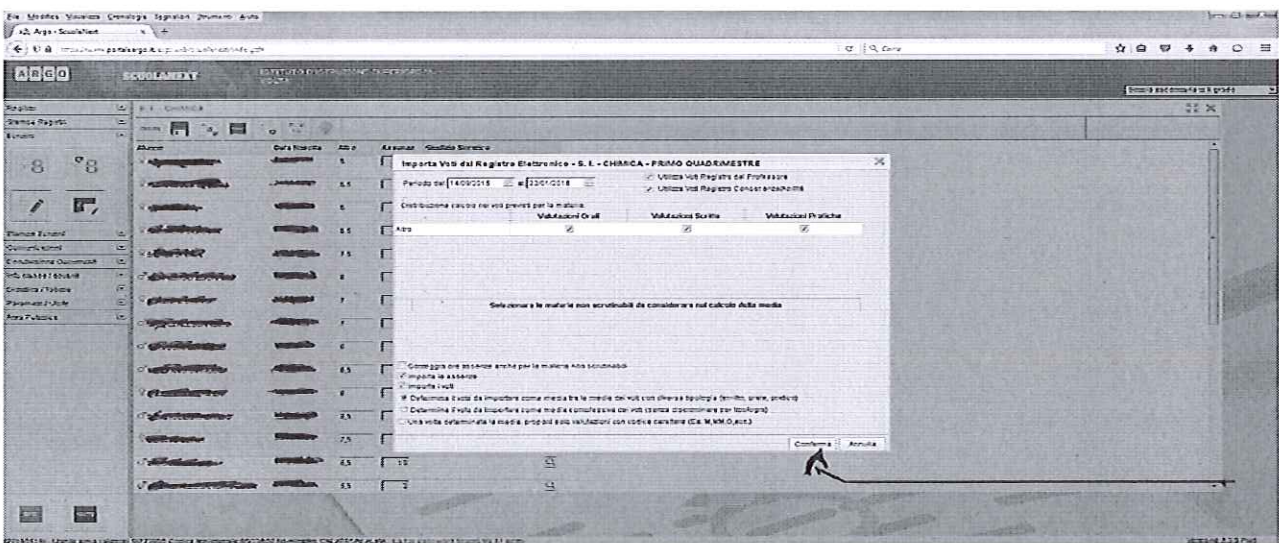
File Modifica Visualizza Cronologia Segnalibri Strumenti Aiuto

Argo - ScuolaNext

ARGO SCUOLANEXT

Registro
Stampa Registri
Scrutini

Alunno Data Nascita Altro Assenze Giudizio Sintetico

Importa Voti dal Registro Elettronico - S.I. - CHIMICA - PRIMO QUADRIMESTRE

Periodo dal 14/09/2015 al 23/01/2016

Utilizza Voti Registro del Professore
Utilizza Voti Registro Conoscenze/Abilità

Distribuzione calcolo nei voti previsti per la materia:

| | Valutazioni Orali | Valutazioni Scritte | Valutazioni Pratiche |
|---|---|---|---|
| Voto | ☑ | ☑ | ☑ |

Selezionare le materie non scrutinabili da considerare nel calcolo della media

Conteggia ore assenze anche per le materie Non scrutinabili
Importa le assenze
Importa i voti
Determina il voto da importare come media fra le medie dei voti con diversa tipologia (scritto, orale, pratico)
Determina il voto da importare come media complessiva dei voti (senza distinzione per tipologia)
Una volta determinata la media, proponi solo valutazioni con codice carattere (Es. M,NM,O,ecc.)

Conferma Annulla

Gestione Scrutini
Comunicazioni
Condivisione Documenti
Info classe / docenti
Didattica / Tabelle
Parametri / Utilità
Area Pubblica

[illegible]